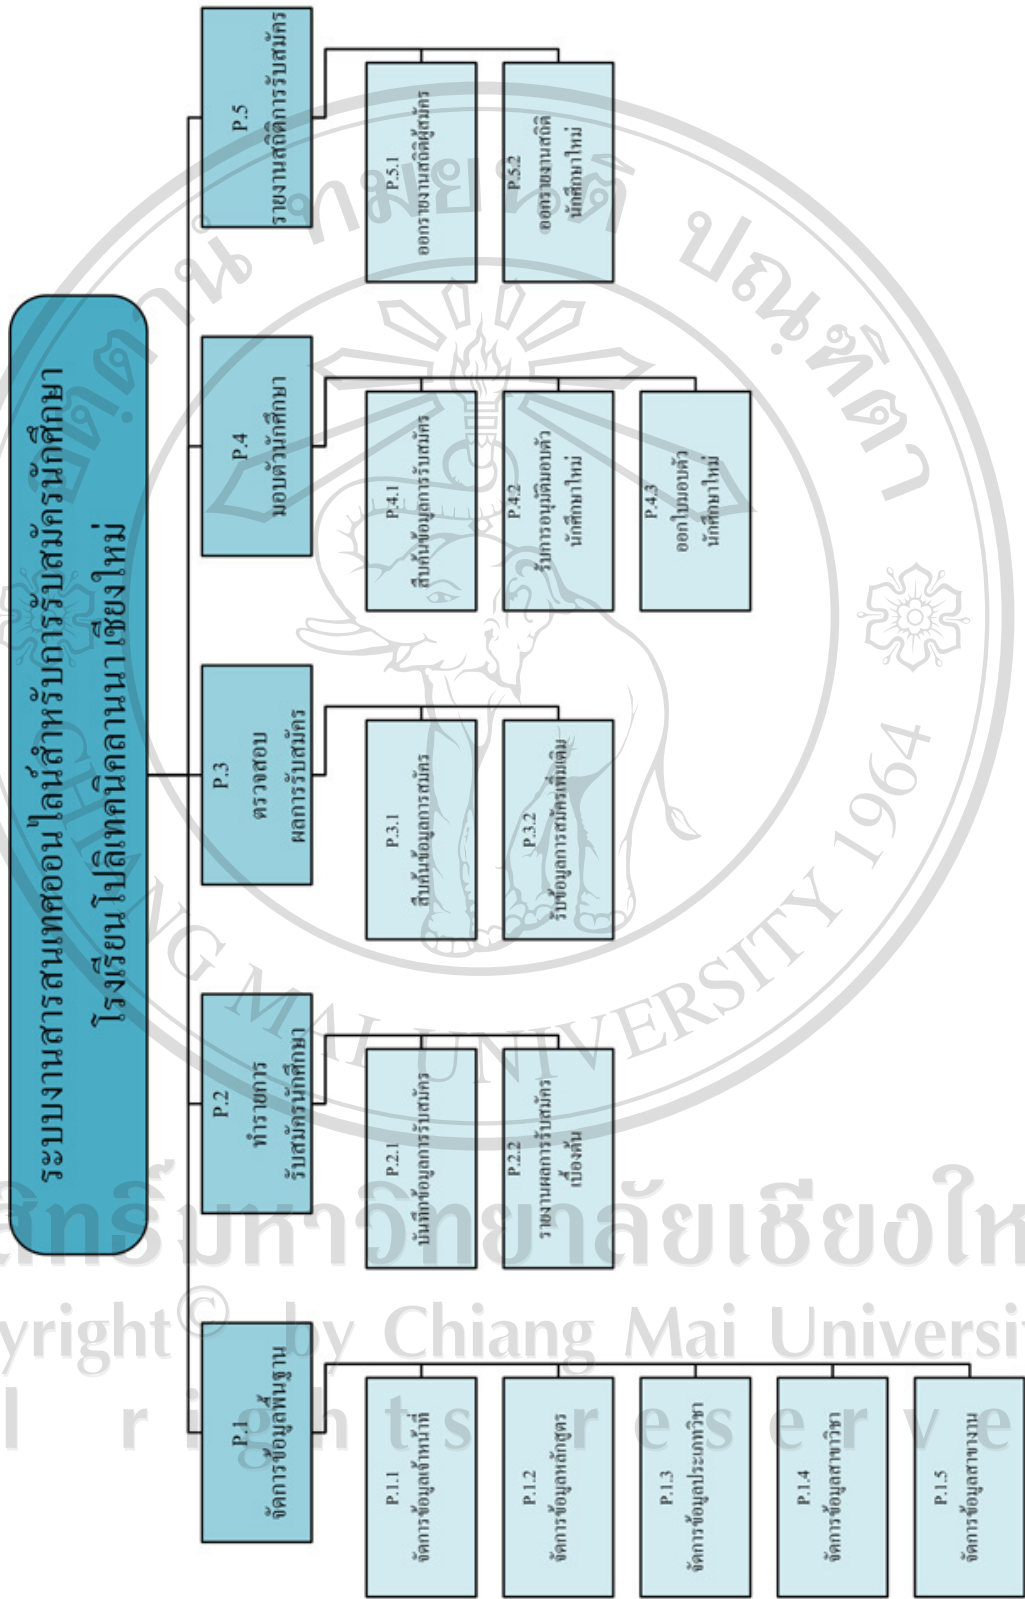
ระบบงานสารสนเทศออนไลน์สำหรับการรับสมัครนักศึกษา โรงเรียนโปลิเทคนิคลานนา เชียงใหม่

P.1 จัดการข้อมูลพื้นฐาน

P.1.1 จัดการข้อมูลเจ้าหน้าที่

P.1.2 จัดการข้อมูลหลักสูตร

P.1.3 จัดการข้อมูลประเภทวิชา

P.1.4 จัดการข้อมูลสาขาวิชา

P.1.5 จัดการข้อมูลสาขางาน

P.2 ทำรายการรับสมัครนักศึกษา

P.2.1 บันทึกข้อมูลการรับสมัคร

P.2.2 รายงานผลการรับสมัครเบื้องต้น

P.3 ตรวจสอบผลการรับสมัคร

P.3.1 สืบค้นข้อมูลการสมัคร

P.3.2 รับข้อมูลการสมัครเพิ่มเติม

P.4 มอบตัวนักศึกษา

P.4.1 สืบค้นข้อมูลการรับสมัคร

P.4.2 รับการอนุมัติมอบตัวนักศึกษาใหม่

P.4.3 ออกใบมอบตัวนักศึกษาใหม่

P.5 รายงานสถิติการรับสมัคร

P.5.1 ออกรายงานสถิติผู้สมัคร

P.5.2 ออกรายงานสถิตินักศึกษาใหม่

ลิขสิทธิ์มหาวิทยาลัยเชียงใหม่
Copyright © by Chiang Mai University
All rights reserved
CHIANG MAI UNIVERSITY 1964